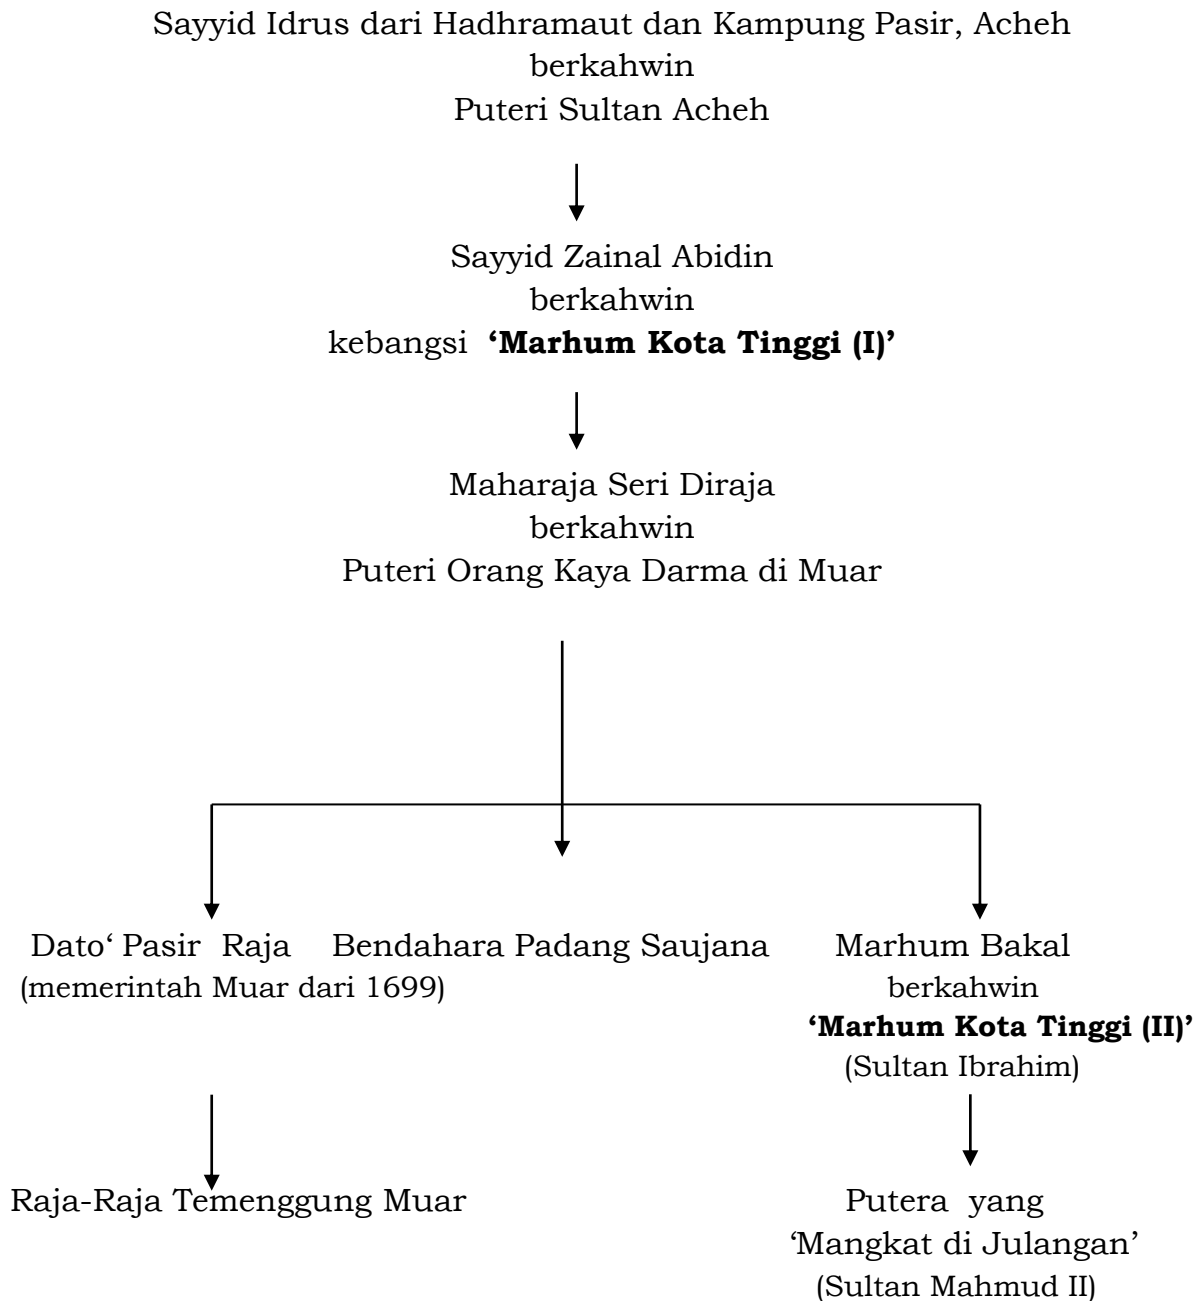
Sayyid Idrus dari Hadhramaut dan Kampung Pasir, Acheh
berkahwin
Puteri Sultan Acheh

Sayyid Zainal Abidin
berkahwin
kebangsi **'Marhum Kota Tinggi (I)'**

Maharaja Seri Diraja
berkahwin
Puteri Orang Kaya Darma di Muar

Dato' Pasir Raja
(memerintah Muar dari 1699)

Bendahara Padang Saujana

Marhum Bakal
berkahwin
**'Marhum Kota Tinggi (II)'**
(Sultan Ibrahim)

Raja-Raja Temenggung Muar

Putera yang
'Mangkat di Julangan'
(Sultan Mahmud II)